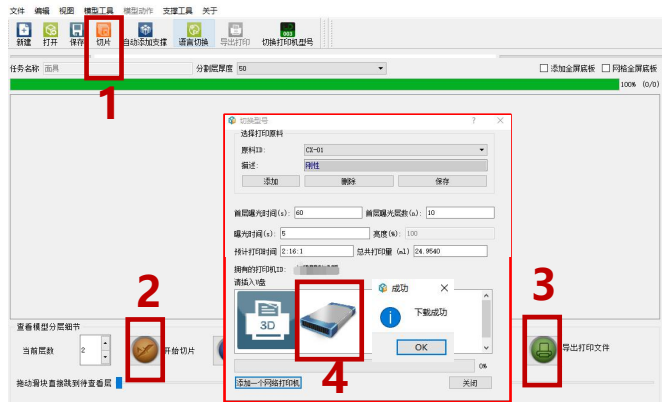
文件 编辑 视图 模型工具 模型动作 支撑工具 关于

新建 打开 保存 切片 自动添加支撑 语言切换 导出打印 切换打印机型号

任务名称 面具 分割层厚度 50 添加全屏底板 网格全屏底板

100% (0/0)

1

切换型号 ? ×

选择打印原料

原料ID: CX-01

描述: 刚性

添加 删除 保存

首层曝光时间(s): 60 首层曝光层数(n): 10

曝光时间(s): 5 亮度(%): 100

预计打印时间 2:16:1 总共打印量 (ml) 24.9540

拥有的打印机ID:

请插入U盘

3D

成功 ×

下载成功

OK

0%

添加一个网络打印机 关闭

2

3

4

查看模型分层细节

当前层数 2

开始切片

导出打印文件

拖动滑块直接跳到待查看层